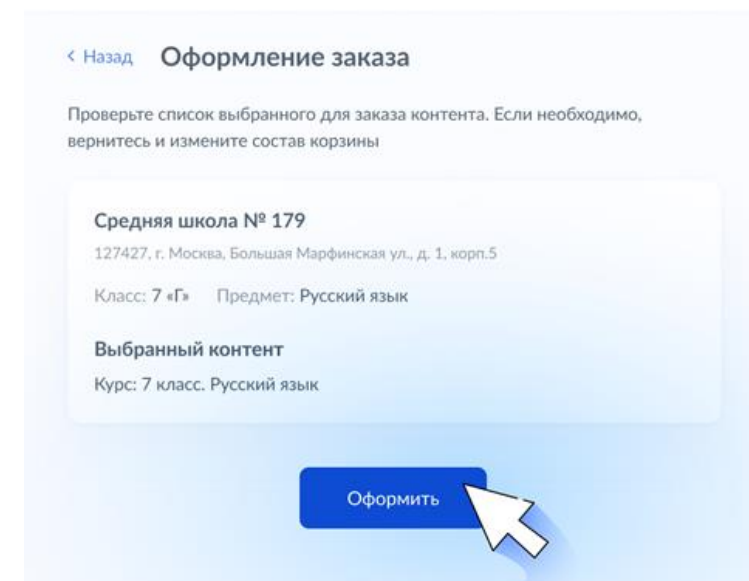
< Назад Оформление заказа

Проверьте список выбранного для заказа контента. Если необходимо, вернитесь и измените состав корзины

Средняя школа № 179

127427, г. Москва, Большая Марфинская ул., д. 1, корп.5

Класс: 7 «Г» Предмет: Русский язык

Выбранный контент

Курс: 7 класс. Русский язык

Оформить